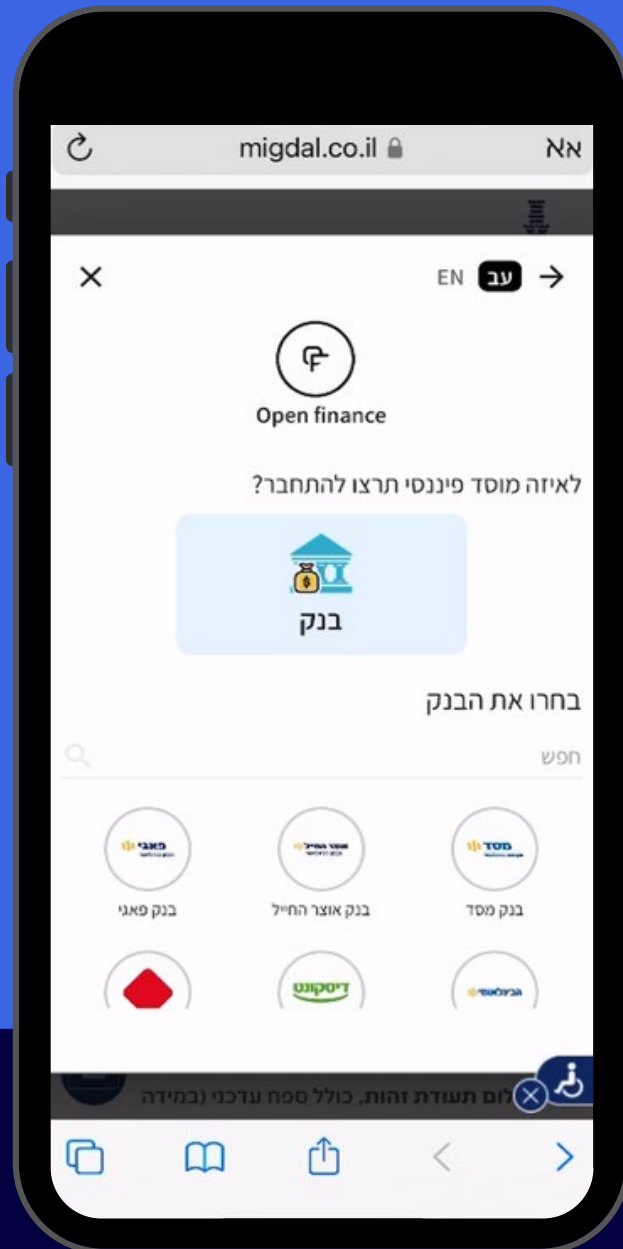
אא migdal.co.il

EN עב

Open finance

לאיזה מוסד פיננסי תרצו להתחבר?

בנק

בחרו את הבנק

חפש

מסד
בנק מסד

אוצר החייל
בנק אוצר החייל

פאגי
בנק פאגי

הבינלאומי

דיסקונט

לום תעודת זהות, כולל ספח עדכני (במידה